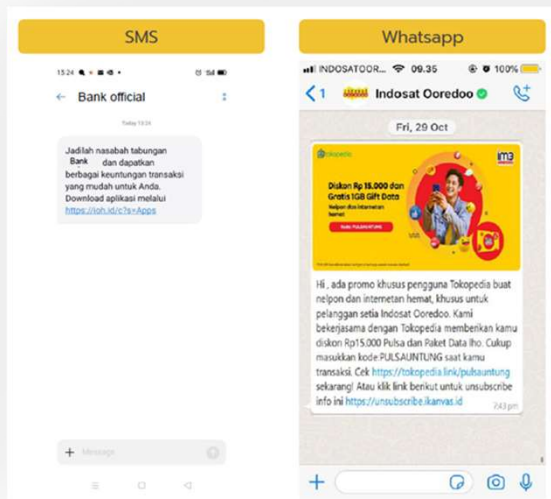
SMS

13:24

Bank official

Today 13:24

Jadilah nasabah tabungan Bank dan dapatkan berbagai keuntungan transaksi yang mudah untuk Anda. Download aplikasi melalui https://ioh.id/c?s=Apps

Message

Whatsapp

INDOSATOOR... 09.35 100%

1 Indosat Ooredoo

Fri, 29 Oct

tokopedia

im3

Diskon Rp 15.000 dan Gratis 1GB Gift Data

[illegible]

Hi , ada promo khusus pengguna Tokopedia buat nelpon dan internetan hemat, khusus untuk pelanggan setia Indosat Ooredoo. Kami bekerjasama dengan Tokopedia memberikan kamu diskon Rp15.000 Pulsa dan Paket Data lho. Cukup masukkan kode PULSAUNTUNG saat kamu transaksi. Cek https://tokopedia.link/pulsauntung sekarang! Atau klik link berikut untuk unsubscribe info ini https://unsubscribe.ikanvas.id

2.43 pm